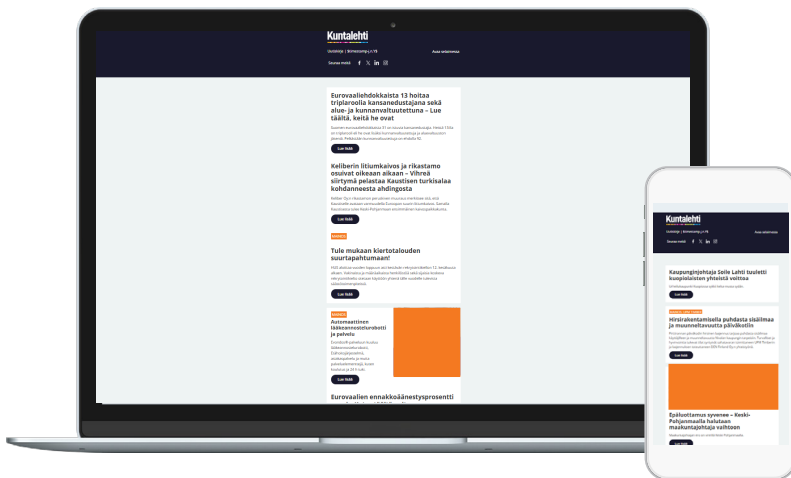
Kuntalehti

Uutiskirje | Ilmestymispv.+YR

Avaa selaimessa

Seuraa meitä

Eurovaaliehdokkaista 13 hoitaa triplaroolia kansanedustajana sekä alue- ja kunnanvaltuutettuna – Lue täältä, keitä he ovat

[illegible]

Lue lisää

Keliberin litiumkaivos ja rikastamo osuivat oikeaan aikaan – Vihreä siirtymä pelastaa Kaustisen turkisalaa kohdanneesta ahdingosta

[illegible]

Lue lisää

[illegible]

Tule mukaan kiertotalouden suurtapahtumaan!

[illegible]

Lue lisää

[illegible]

Automaattinen lääkeannostelurobotti ja palvelu

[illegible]

Lue lisää

Eurovaalien ennakkoäänestysprosentti

Kuntalehti

Uutiskirje | Ilmestymispv.+YR

Avaa selaimessa

Seuraa meitä

Kaupunginjohtaja Seile Lahti tuuletti kuopiolaisten yhteistä voittoa

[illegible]

Lue lisää

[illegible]

Hirsirakentamisella puhdasta sisäilmaa ja muunneltavuutta päiväkotiin

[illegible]

Lue lisää

Epäluottamus syvenee – Keski-Pohjanmaalla halutaan maakuntajohtaja vaihtoon

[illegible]

Lue lisää